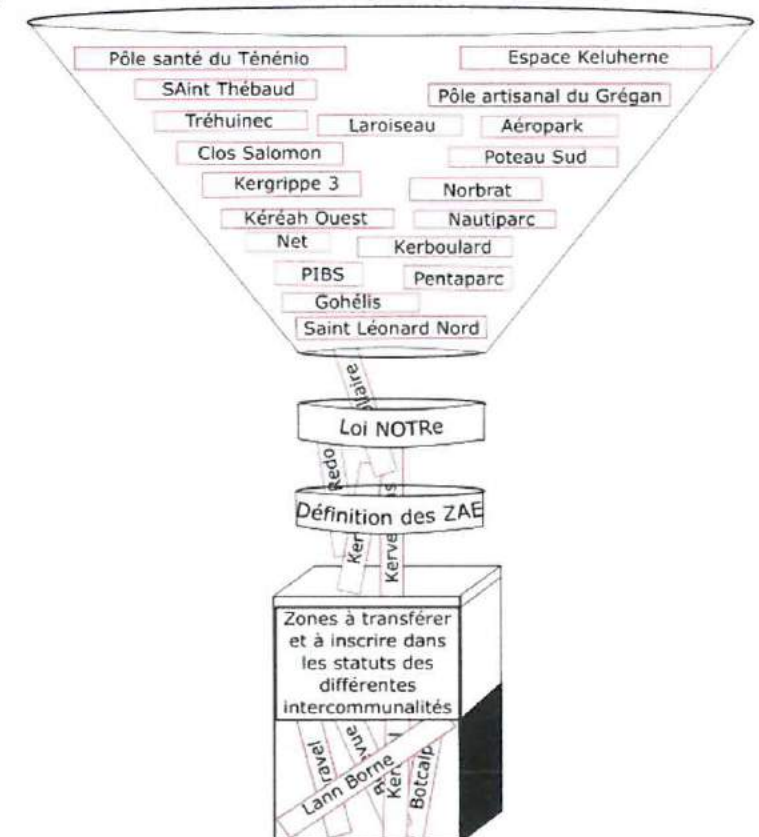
Pôle santé du Ténénio
Espace Keluherne
SAint Thébaud
Pôle artisanal du Grégan
Tréhuinec
Laroiseau
Aéropark
Clos Salomon
Poteau Sud
Kergrippe 3
Norbrat
Kéréah Ouest
Nautiparc
Net
Kerboulard
PIBS
Pentaparc
Gohélis
Saint Léonard Nord

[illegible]laire

Loi NOTRe

Redo
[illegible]s

Définition des ZAE

Ker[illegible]
Kerve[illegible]

Zones à transférer et à inscrire dans les statuts des différentes intercommunalités

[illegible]ravel
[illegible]vue
Lann Borne
R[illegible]
Ker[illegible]
Botcal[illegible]